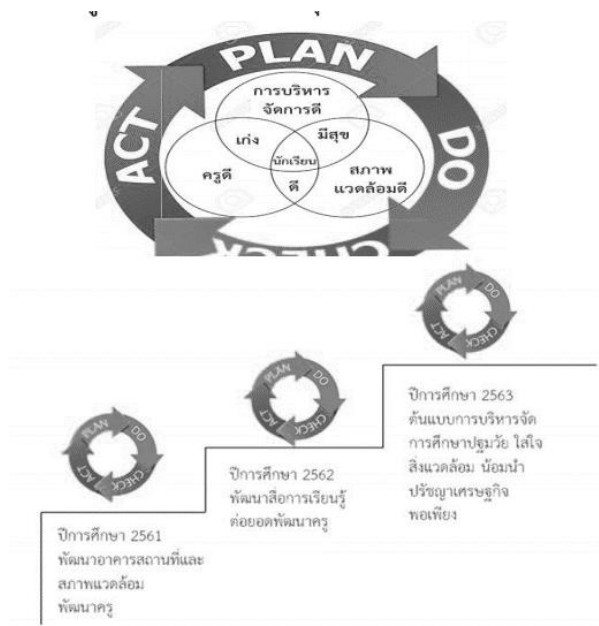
PLAN

DO

CHECK

ACT

การบริหารจัดการดี

เก่ง

มีสุข

ครูดี

นักเรียนดี

สภาพแวดล้อมดี

PLAN DO CHECK ACT

ปีการศึกษา 2563
ต้นแบบการบริหารจัดการศึกษาปฐมวัย ใส่ใจสิ่งแวดล้อม น้อมนำปรัชญาเศรษฐกิจพอเพียง

PLAN DO CHECK ACT

ปีการศึกษา 2562
พัฒนาสื่อการเรียนรู้ ต่อยอดพัฒนาครู

PLAN DO CHECK ACT

ปีการศึกษา 2561
พัฒนาอาคารสถานที่และสภาพแวดล้อม
พัฒนาครู